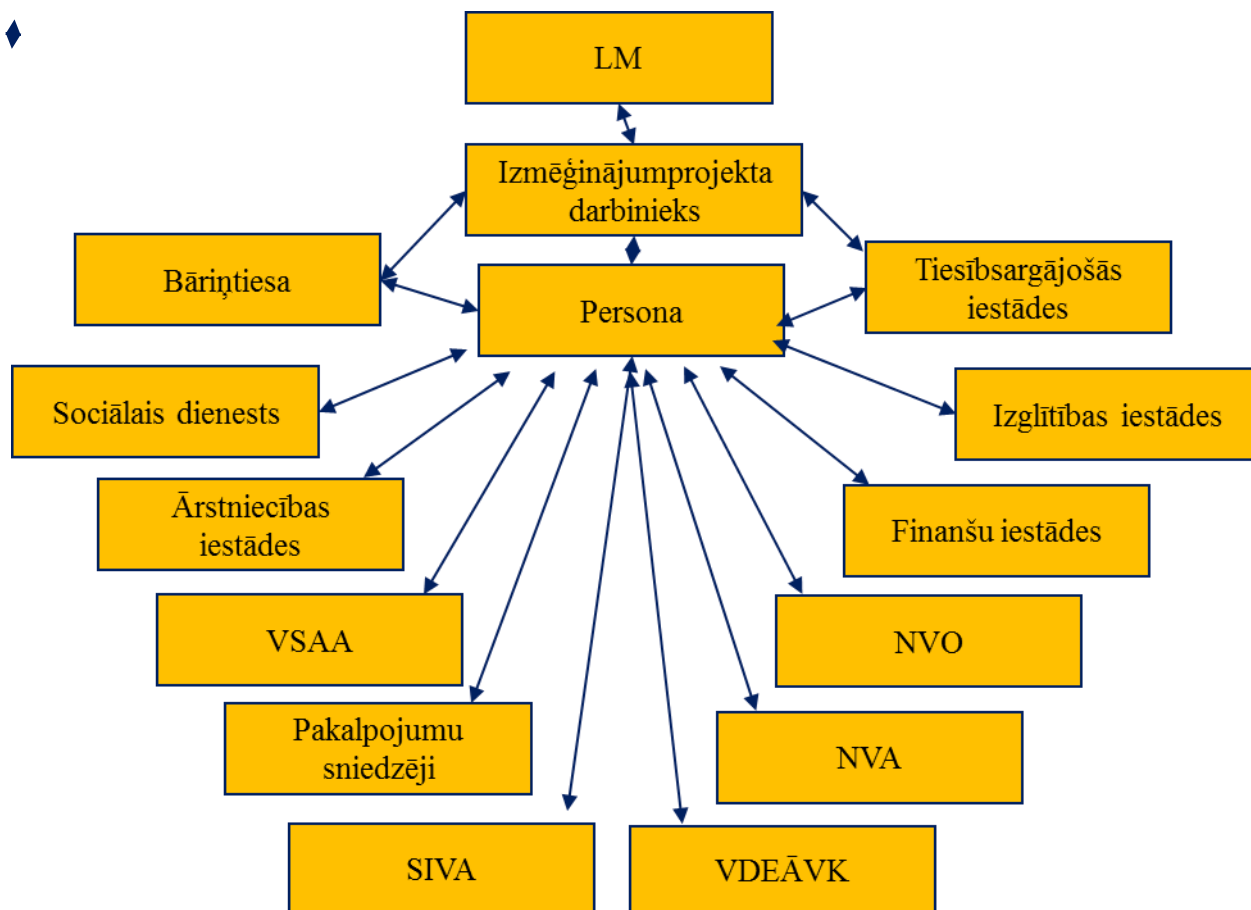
LM

Izmēģinājumprojekta darbinieks

Bāriņtiesa

Persona

Tiesībsargājošās iestādes

Sociālais dienests

Izglītības iestādes

Ārstniecības iestādes

Finanšu iestādes

VSAA

NVO

Pakalpojumu sniedzēji

NVA

SIVA

VDEĀVK